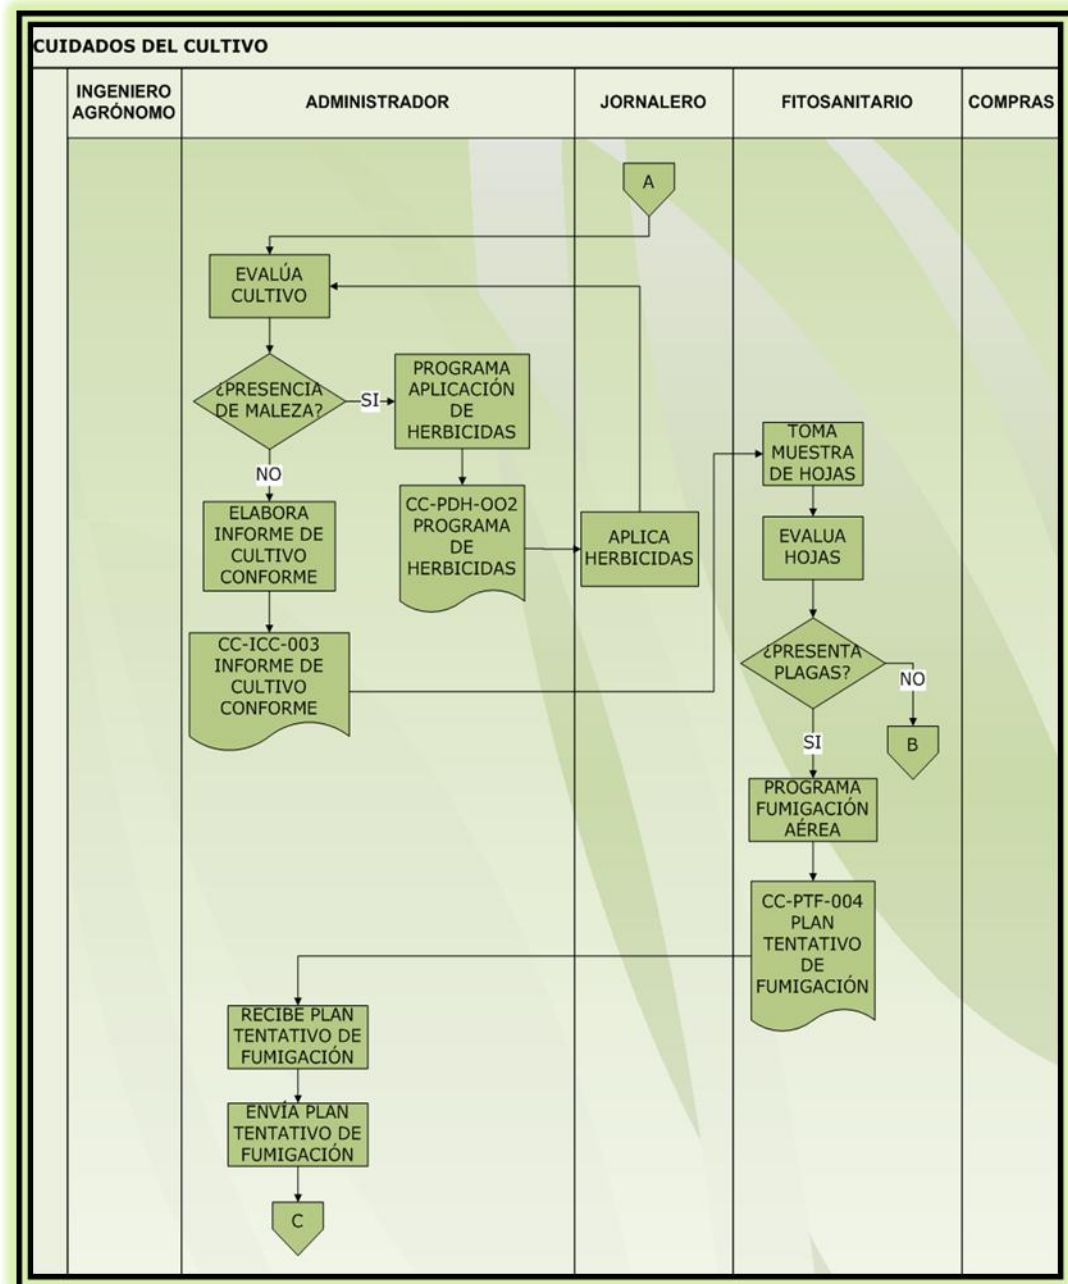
CUIDADOS DEL CULTIVO

| INGENIERO AGRÓNOMO | ADMINISTRADOR | JORNALERO | FITOSANITARIO | COMPRAS |
|---|---|---|---|---|

A

EVALÚA CULTIVO

¿PRESENCIA DE MALEZA?

SI

PROGRAMA APLICACIÓN DE HERBICIDAS

CC-PDH-OO2 PROGRAMA DE HERBICIDAS

APLICA HERBICIDAS

NO

ELABORA INFORME DE CULTIVO CONFORME

CC-ICC-003 INFORME DE CULTIVO CONFORME

TOMA MUESTRA DE HOJAS

EVALUA HOJAS

¿PRESENTA PLAGAS?

NO

B

SI

PROGRAMA FUMIGACIÓN AÉREA

CC-PTF-004 PLAN TENTATIVO DE FUMIGACIÓN

RECIBE PLAN TENTATIVO DE FUMIGACIÓN

ENVÍA PLAN TENTATIVO DE FUMIGACIÓN

C